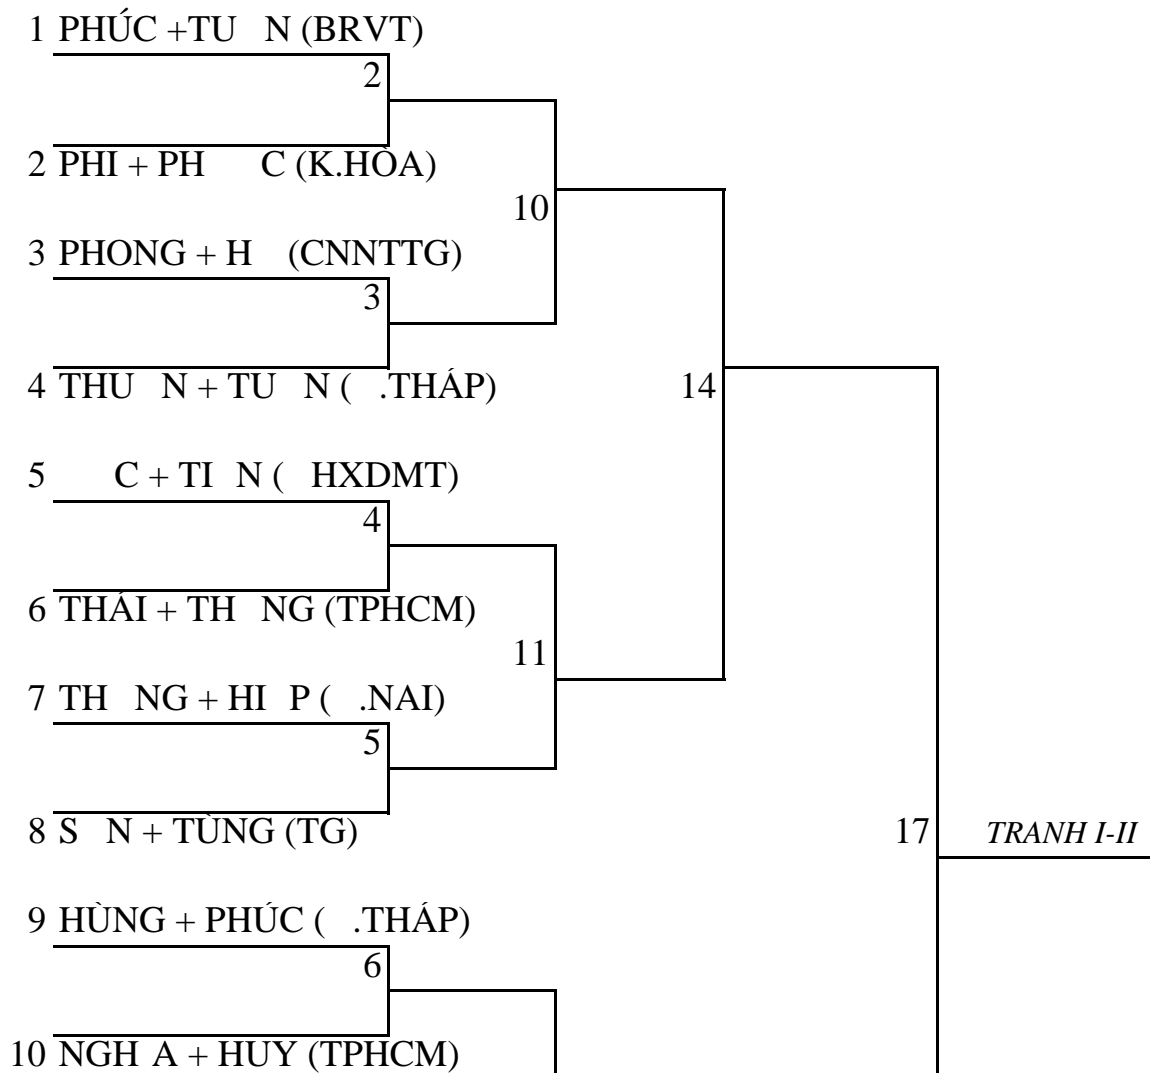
1 PHÚC +TU N (BRVT)

2

2 PHI + PH C (K.HÒA)

10

3 PHONG + H (CNNTTG)

3

4 THU N + TU N ( .THÁP)

14

5 C + TI N ( HXDMT)

4

6 THÁI + TH NG (TPHCM)

11

7 TH NG + HI P ( .NAI)

5

8 S N + TÙNG (TG)

17

TRANH I-II

9 HÙNG + PHÚC ( .THÁP)

6

10 NGH A + HUY (TPHCM)